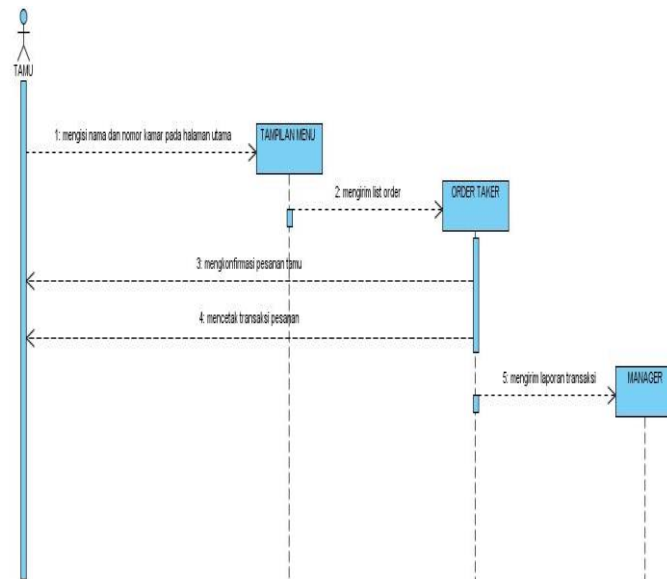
TAMU

1: mengisi nama dan nomor kamar pada halaman utama

TAMPILAN MENU

2: mengirim list order

ORDER TAKER

3: mengkonfirmasi pesanan tamu

4: mencetak transaksi pesanan

5: mengirim laporan transaksi

MANAGER